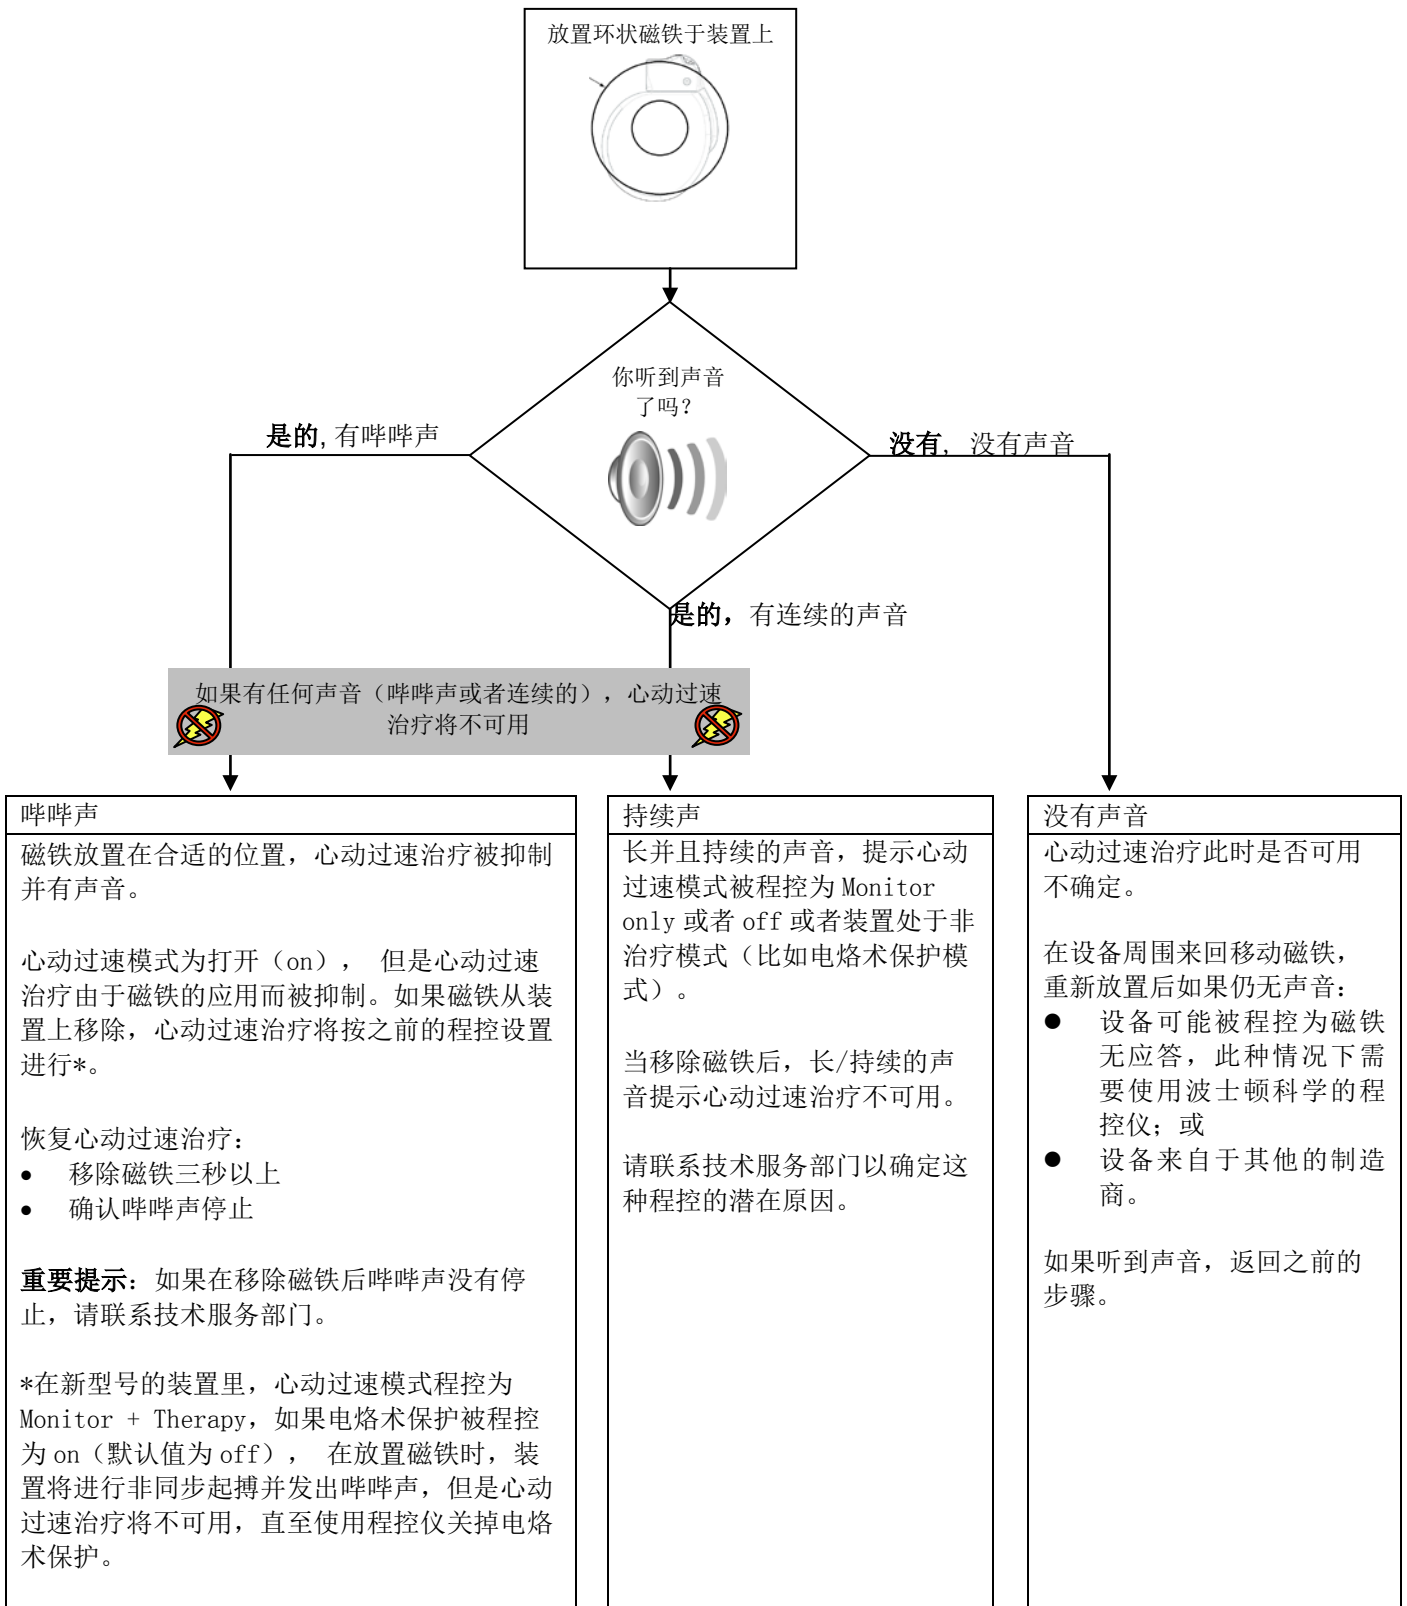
放置环状磁铁于装置上

你听到声音了吗？

是的，有哔哔声

没有，没有声音

是的，有连续的声音

如果有任何声音（哔哔声或者连续的），心动过速治疗将不可用

哔哔声

磁铁放置在合适的位置，心动过速治疗被抑制并有声音。

心动过速模式为打开（on），但是心动过速治疗由于磁铁的应用而被抑制。如果磁铁从装置上移除，心动过速治疗将按之前的程控设置进行*。

恢复心动过速治疗：
- 移除磁铁三秒以上
- 确认哔哔声停止

**重要提示**：如果在移除磁铁后哔哔声没有停止，请联系技术服务部门。

*在新型号的装置里，心动过速模式程控为 Monitor + Therapy，如果电烙术保护被程控为 on（默认值为 off），在放置磁铁时，装置将进行非同步起搏并发出哔哔声，但是心动过速治疗将不可用，直至使用程控仪关掉电烙术保护。

持续声

长并且持续的声音，提示心动过速模式被程控为 Monitor only 或者 off 或者装置处于非治疗模式（比如电烙术保护模式）。

当移除磁铁后，长/持续的声音提示心动过速治疗不可用。

请联系技术服务部门以确定这种程控的潜在原因。

没有声音

心动过速治疗此时是否可用不确定。

在设备周围来回移动磁铁，重新放置后如果仍无声音：
- 设备可能被程控为磁铁无应答，此种情况下需要使用波士顿科学的程控仪；或
- 设备来自于其他的制造商。

如果听到声音，返回之前的步骤。